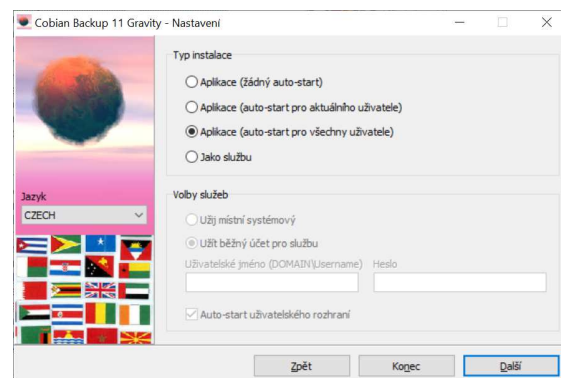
Cobian Backup 11 Gravity - Nastavení

Typ instalace

Aplikace (žádný auto-start)

Aplikace (auto-start pro aktuálního uživatele)

Aplikace (auto-start pro všechny uživatele)

Jako službu

Jazyk

CZECH

Volby služeb

Užij místní systémový

Užít běžný účet pro službu

Uživatelské jméno (DOMAIN\Username)

Heslo

Auto-start uživatelského rozhraní

Zpět

Konec

Další